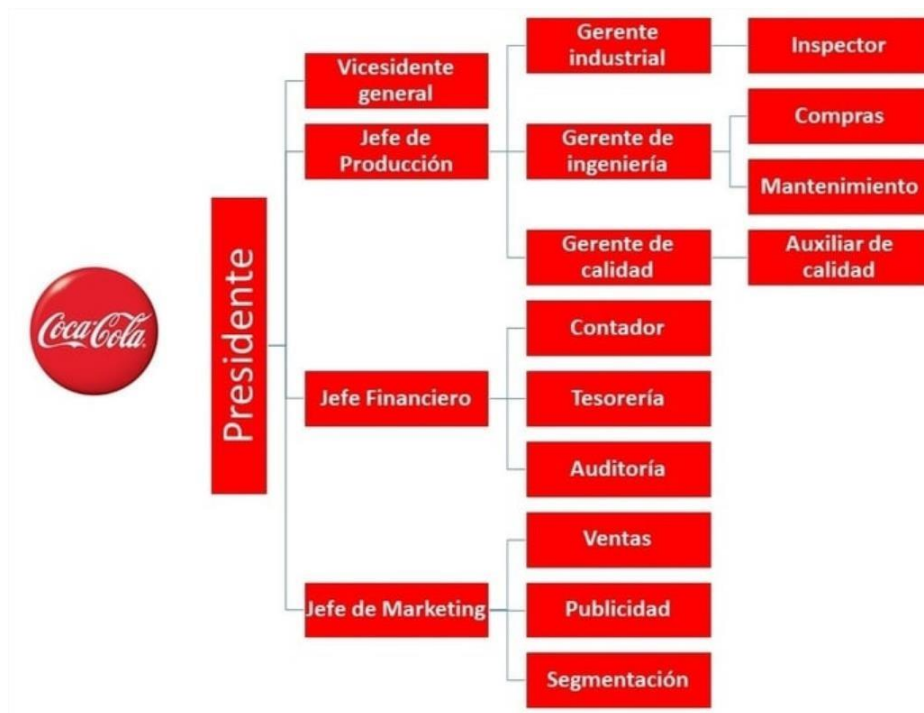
Coca-Cola

Presidente

Vicesidente general

Jefe de Producción

Gerente industrial

Inspector

Gerente de ingeniería

Compras

Mantenimiento

Gerente de calidad

Auxiliar de calidad

Jefe Financiero

Contador

Tesorería

Auditoría

Jefe de Marketing

Ventas

Publicidad

Segmentación